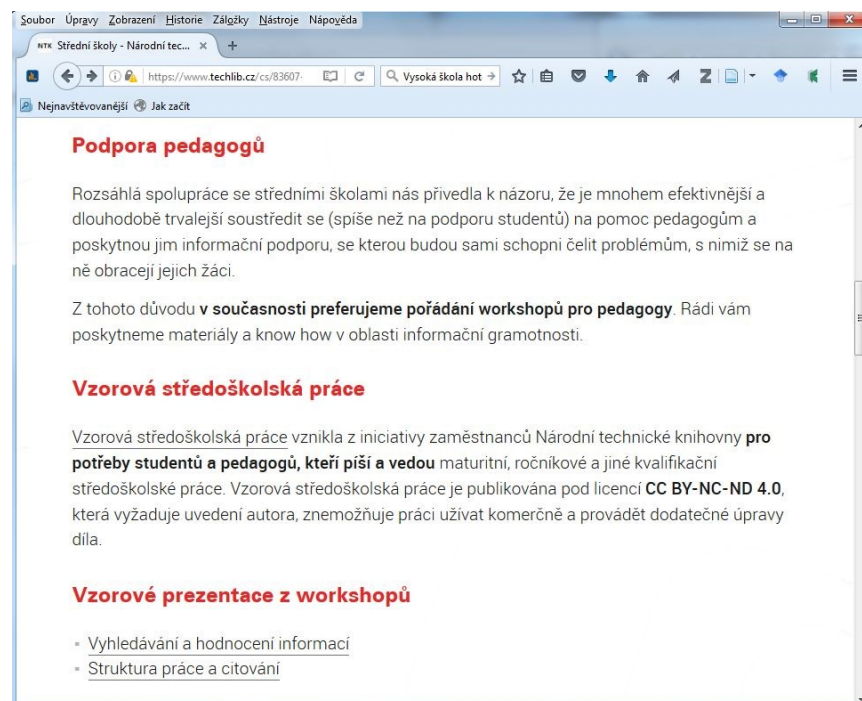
Soubor Úpravy Zobrazení Historie Záložky Nástroje Nápověda

NTK Střední školy - Národní tec... ×

https://www.techlib.cz/cs/83607·

Vysoká škola hot →

Nejnavštěvovanější Jak začít

Podpora pedagogů

Rozsáhlá spolupráce se středními školami nás přivedla k názoru, že je mnohem efektivnější a dlouhodobě trvalejší soustředit se (spíše než na podporu studentů) na pomoc pedagogům a poskytnou jim informační podporu, se kterou budou sami schopni čelit problémům, s nimiž se na ně obracejí jejich žáci.

Z tohoto důvodu v současnosti preferujeme pořádání workshopů pro pedagogy. Rádi vám poskytneme materiály a know how v oblasti informační gramotnosti.

Vzorová středoškolská práce

Vzorová středoškolská práce vznikla z iniciativy zaměstnanců Národní technické knihovny pro potřeby studentů a pedagogů, kteří píší a vedou maturitní, ročníkové a jiné kvalifikační středoškolské práce. Vzorová středoškolská práce je publikována pod licencí CC BY-NC-ND 4.0, která vyžaduje uvedení autora, znemožňuje práci užívat komerčně a provádět dodatečné úpravy díla.

Vzorové prezentace z workshopů

- Vyhledávání a hodnocení informací
- Struktura práce a citování